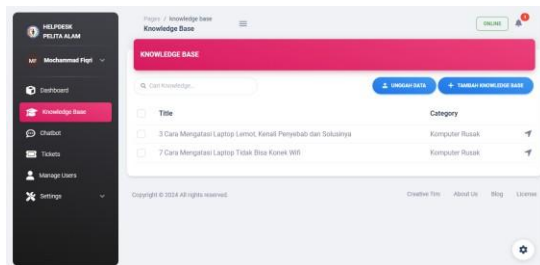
HELPDESK PELITA ALAM

MF Mochammad Fiqri

Dashboard

Knowledge Base

Chatbot

Tickets

Manage Users

Settings

Pages / Knowledge base

Knowledge Base

ONLINE

1

KNOWLEDGE BASE

Cari Knowledge...

UNGGAH DATA

+ TAMBAH KNOWLEDGE BASE

| | Title | Category | |
|---|---|---|---|
| | 3 Cara Mengatasi Laptop Lemot, Kenali Penyebab dan Solusinya | Komputer Rusak | |
| | 7 Cara Mengatasi Laptop Tidak Bisa Konek Wifi | Komputer Rusak | |

Copyright © 2024 All rights reserved.

Creative Tim About Us Blog License